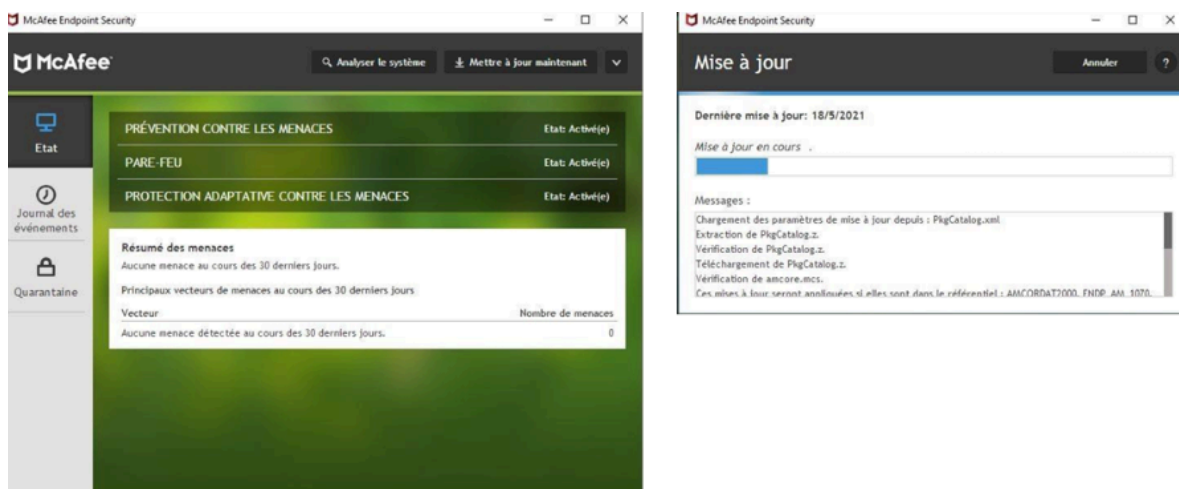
McAfee Endpoint Security

McAfee

Analyser le système

Mettre à jour maintenant

Etat

Journal des événements

Quarantaine

PRÉVENTION CONTRE LES MENACES Etat: Activé(e)

PARE-FEU Etat: Activé(e)

PROTECTION ADAPTATIVE CONTRE LES MENACES Etat: Activé(e)

Résumé des menaces

Aucune menace au cours des 30 derniers jours.

Principaux vecteurs de menaces au cours des 30 derniers jours

| Vecteur | Nombre de menaces |
|---|---|
| Aucune menace détectée au cours des 30 derniers jours. | 0 |

McAfee Endpoint Security

Mise à jour

Annuler

?

Dernière mise à jour: 18/5/2021

Mise à jour en cours .

Messages :

Chargement des paramètres de mise à jour depuis : PkgCatalog.xml
Extraction de PkgCatalog.z.
Vérification de PkgCatalog.z.
Téléchargement de PkgCatalog.z.
Vérification de amcore.mcs.
Ces mises à jour seront appliquées si elles sont dans le référentiel : AMCORDAT2000, ENDP_AM_1070, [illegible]